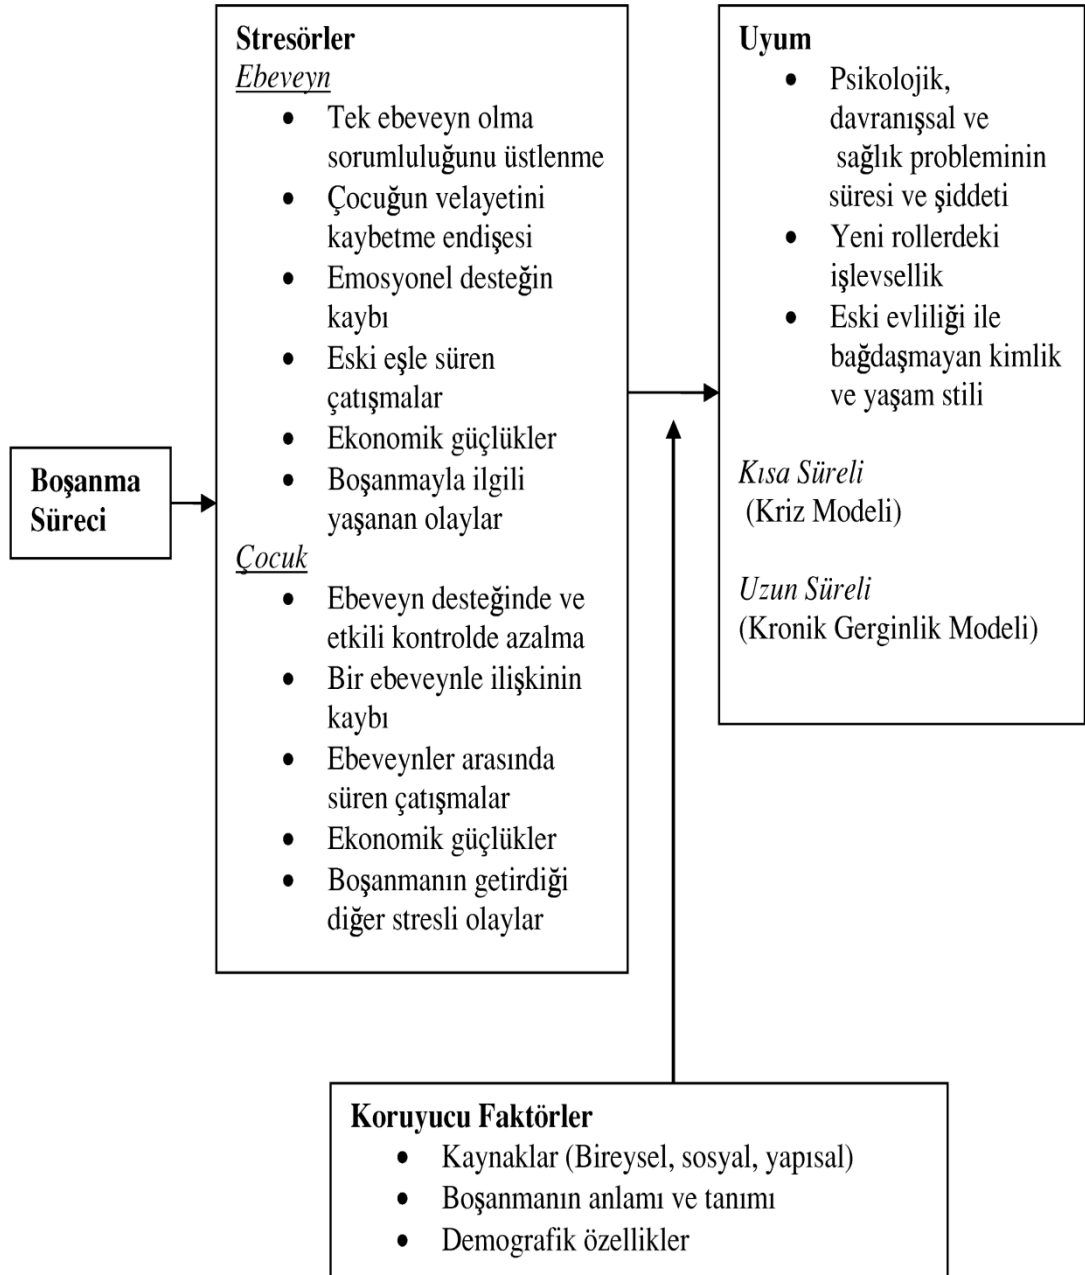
Boşanma Süreci

Stresörler
Ebeveyn
- Tek ebeveyn olma sorumluluğunu üstlenme
- Çocuğun velayetini kaybetme endişesi
- Emosyonel desteğin kaybı
- Eski eşle süren çatışmalar
- Ekonomik güçlükler
- Boşanmayla ilgili yaşanan olaylar

Çocuk
- Ebeveyn desteğinde ve etkili kontrolde azalma
- Bir ebeveynle ilişkinin kaybı
- Ebeveynler arasında süren çatışmalar
- Ekonomik güçlükler
- Boşanmanın getirdiği diğer stresli olaylar

Uyum
- Psikolojik, davranışsal ve sağlık probleminin süresi ve şiddeti
- Yeni rollerdeki işlevsellik
- Eski evliliği ile bağdaşmayan kimlik ve yaşam stili

Kısa Süreli
(Kriz Modeli)

Uzun Süreli
(Kronik Gerginlik Modeli)

Koruyucu Faktörler
- Kaynaklar (Bireysel, sosyal, yapısal)
- Boşanmanın anlamı ve tanımı
- Demografik özellikler